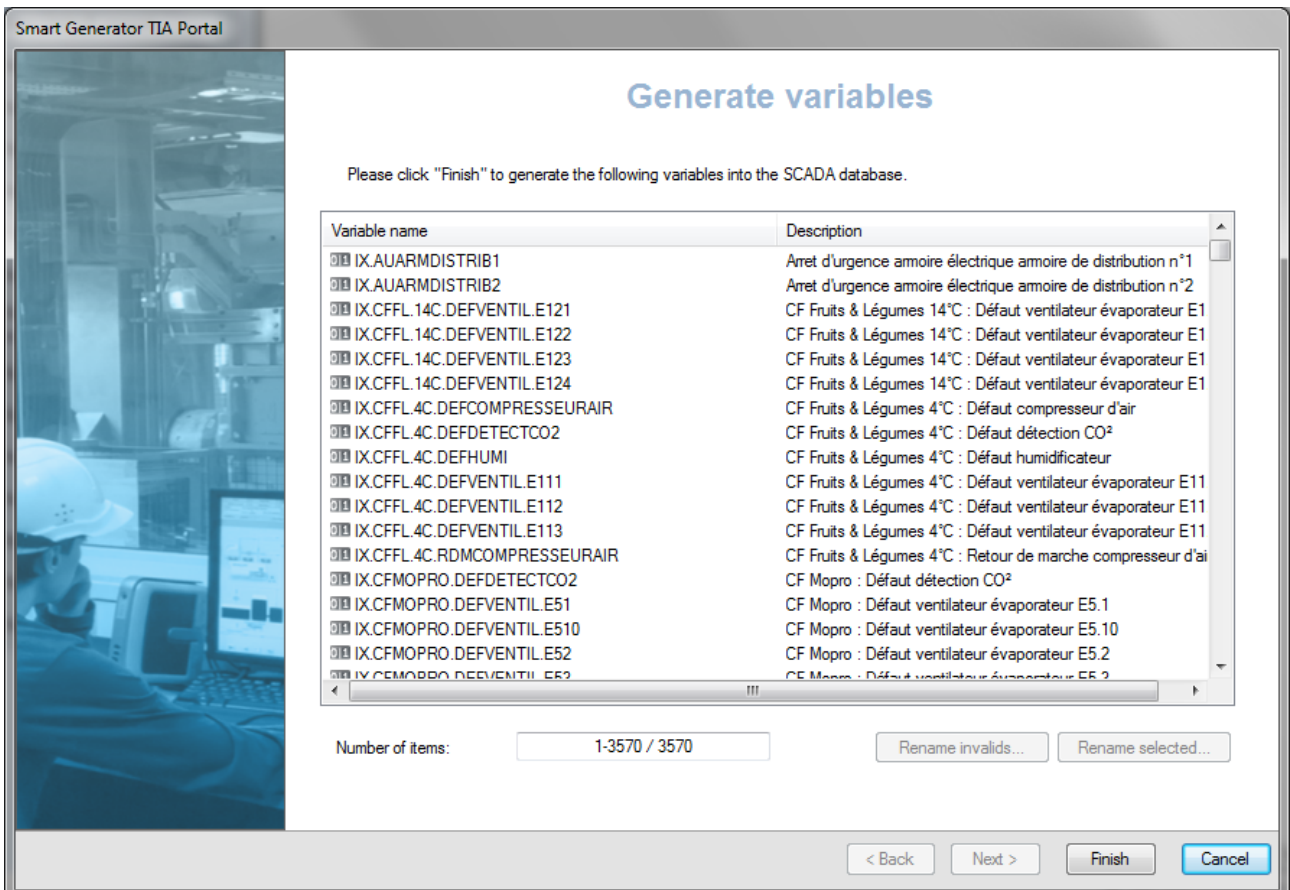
Smart Generator TIA Portal

Generate variables

Please click "Finish" to generate the following variables into the SCADA database.

| Variable name | Description |
|---|---|
| IX.AUARMDISTRIB1 | Arret d'urgence armoire électrique armoire de distribution n°1 |
| IX.AUARMDISTRIB2 | Arret d'urgence armoire électrique armoire de distribution n°2 |
| IX.CFFL.14C.DEFVENTIL.E121 | CF Fruits & Légumes 14°C : Défaut ventilateur évaporateur E1 |
| IX.CFFL.14C.DEFVENTIL.E122 | CF Fruits & Légumes 14°C : Défaut ventilateur évaporateur E1 |
| IX.CFFL.14C.DEFVENTIL.E123 | CF Fruits & Légumes 14°C : Défaut ventilateur évaporateur E1 |
| IX.CFFL.14C.DEFVENTIL.E124 | CF Fruits & Légumes 14°C : Défaut ventilateur évaporateur E1 |
| IX.CFFL.4C.DEFCOMPRESSEURAIR | CF Fruits & Légumes 4°C : Défaut compresseur d'air |
| IX.CFFL.4C.DEFDETECTCO2 | CF Fruits & Légumes 4°C : Défaut détection CO² |
| IX.CFFL.4C.DEFHUMI | CF Fruits & Légumes 4°C : Défaut humidificateur |
| IX.CFFL.4C.DEFVENTIL.E111 | CF Fruits & Légumes 4°C : Défaut ventilateur évaporateur E11 |
| IX.CFFL.4C.DEFVENTIL.E112 | CF Fruits & Légumes 4°C : Défaut ventilateur évaporateur E11 |
| IX.CFFL.4C.DEFVENTIL.E113 | CF Fruits & Légumes 4°C : Défaut ventilateur évaporateur E11 |
| IX.CFFL.4C.RDMCOMPRESSEURAIR | CF Fruits & Légumes 4°C : Retour de marche compresseur d'ai |
| IX.CFMOPRO.DEFDETECTCO2 | CF Mopro : Défaut détection CO² |
| IX.CFMOPRO.DEFVENTIL.E51 | CF Mopro : Défaut ventilateur évaporateur E5.1 |
| IX.CFMOPRO.DEFVENTIL.E510 | CF Mopro : Défaut ventilateur évaporateur E5.10 |
| IX.CFMOPRO.DEFVENTIL.E52 | CF Mopro : Défaut ventilateur évaporateur E5.2 |
| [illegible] | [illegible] |

Number of items: 1-3570 / 3570

Rename invalids... Rename selected...

< Back Next > Finish Cancel